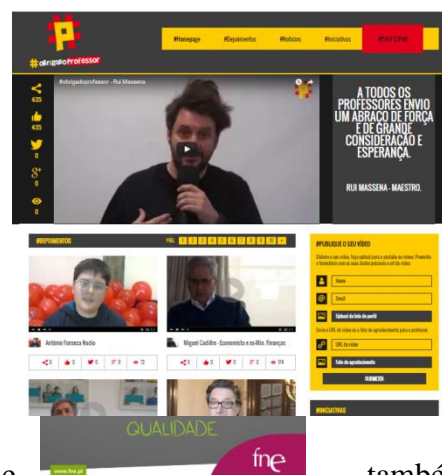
#obrigadoprofessor

#Homepage #Depoimentos #Notícias #Iniciativas #PARTICIPAR

435
435
0
0
0

#obrigadoprofessor - Rui Massena

A TODOS OS PROFESSORES ENVIO UM ABRAÇO DE FORÇA E DE GRANDE CONSIDERAÇÃO E ESPERANÇA.

RUI MASSENA - MAESTRO.

#DEPOIMENTOS

PÁG. 1 2 3 4 5 6 7 8 9 10 11 »

António Fonseca Nadio

Miguel Cadilhe - Economista e ex-Min. Finanças

#PUBLIQUE O SEU VÍDEO

Nome

Email

Upload da foto de perfil

URL do vídeo

Foto de agradecimento

SUBMETER

#INICIATIVAS

QUALIDADE

fne

www.fne.pt

e

també